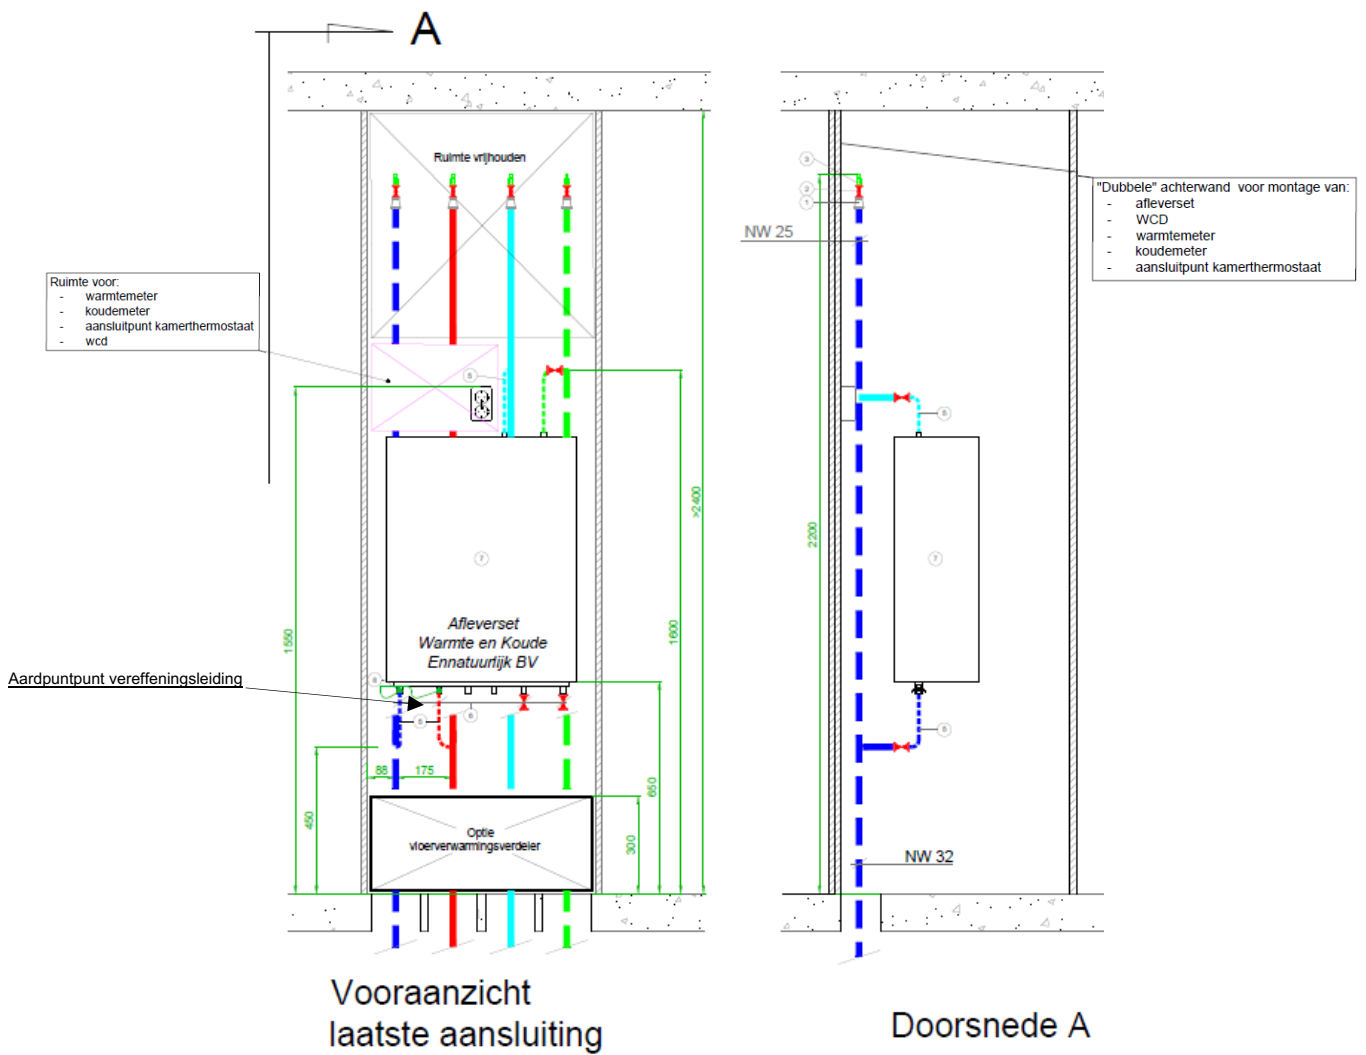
A

Ruimte vrijhouden

Ruimte voor:
- warmtemeter
- koudemeter
- aansluitpunt kamerthermostaat
- wcd

Afleverset
Warmte en Koude
Ennatuurlijk BV

Aardpuntpunt vereffeningsleiding

1550
>2400
1600
650
450
300
88
175

Optie
vloerverwarmingsverdeler

Vooraanzicht
laatste aansluiting

"Dubbele" achterwand voor montage van:
- afleverset
- WCD
- warmtemeter
- koudemeter
- aansluitpunt kamerthermostaat

NW 25
2200
NW 32

Doorsnede A